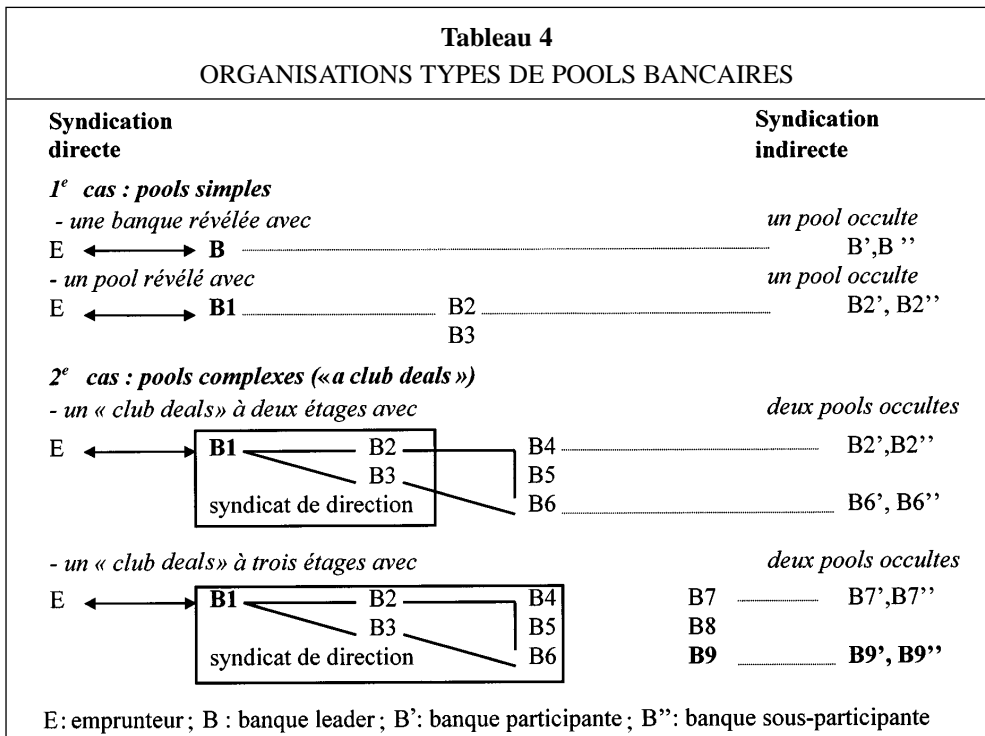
**Tableau 4**
ORGANISATIONS TYPES DE POOLS BANCAIRES

**Syndication directe**

**Syndication indirecte**

***$1^e$ cas : pools simples***

*- une banque révélée avec* *un pool occulte*

E ⟷ **B** B',B ''

*- un pool révélé avec* *un pool occulte*

E ⟷ **B1** B2 B2', B2''
B3

***$2^e$ cas : pools complexes («a club deals»)***

*- un « club deals» à deux étages avec* *deux pools occultes*

E ⟷ **B1** B2 B4 B2',B2''
B3 B5
syndicat de direction B6 B6', B6''

*- un « club deals» à trois étages avec* *deux pools occultes*

E ⟷ **B1** B2 B4 B7 B7',B7''
B3 B5 **B8**
syndicat de direction B6 **B9** **B9', B9''**

E: emprunteur ; B : banque leader ; B': banque participante ; B'': banque sous-participante